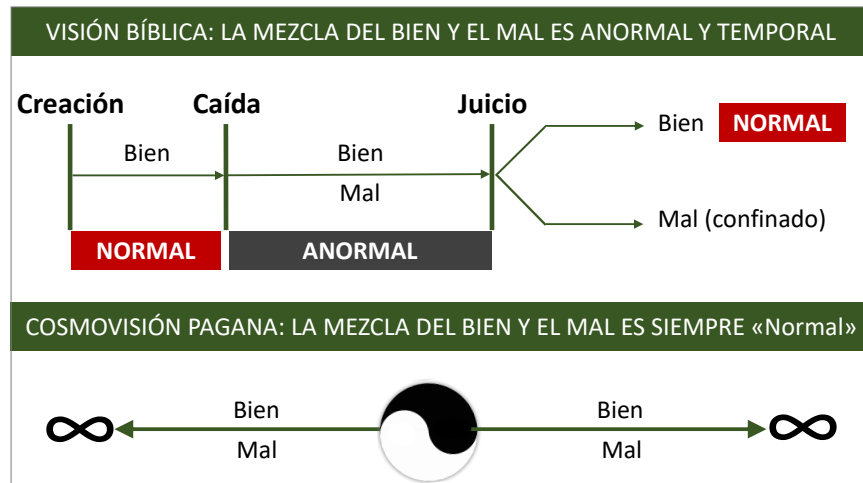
VISIÓN BÍBLICA: LA MEZCLA DEL BIEN Y EL MAL ES ANORMAL Y TEMPORAL

Creación

Caída

Juicio

Bien

Bien

Mal

Bien NORMAL

Mal (confinado)

NORMAL

ANORMAL

COSMOVISIÓN PAGANA: LA MEZCLA DEL BIEN Y EL MAL ES SIEMPRE «Normal»

$\infty$

Bien

Mal

Bien

Mal

$\infty$